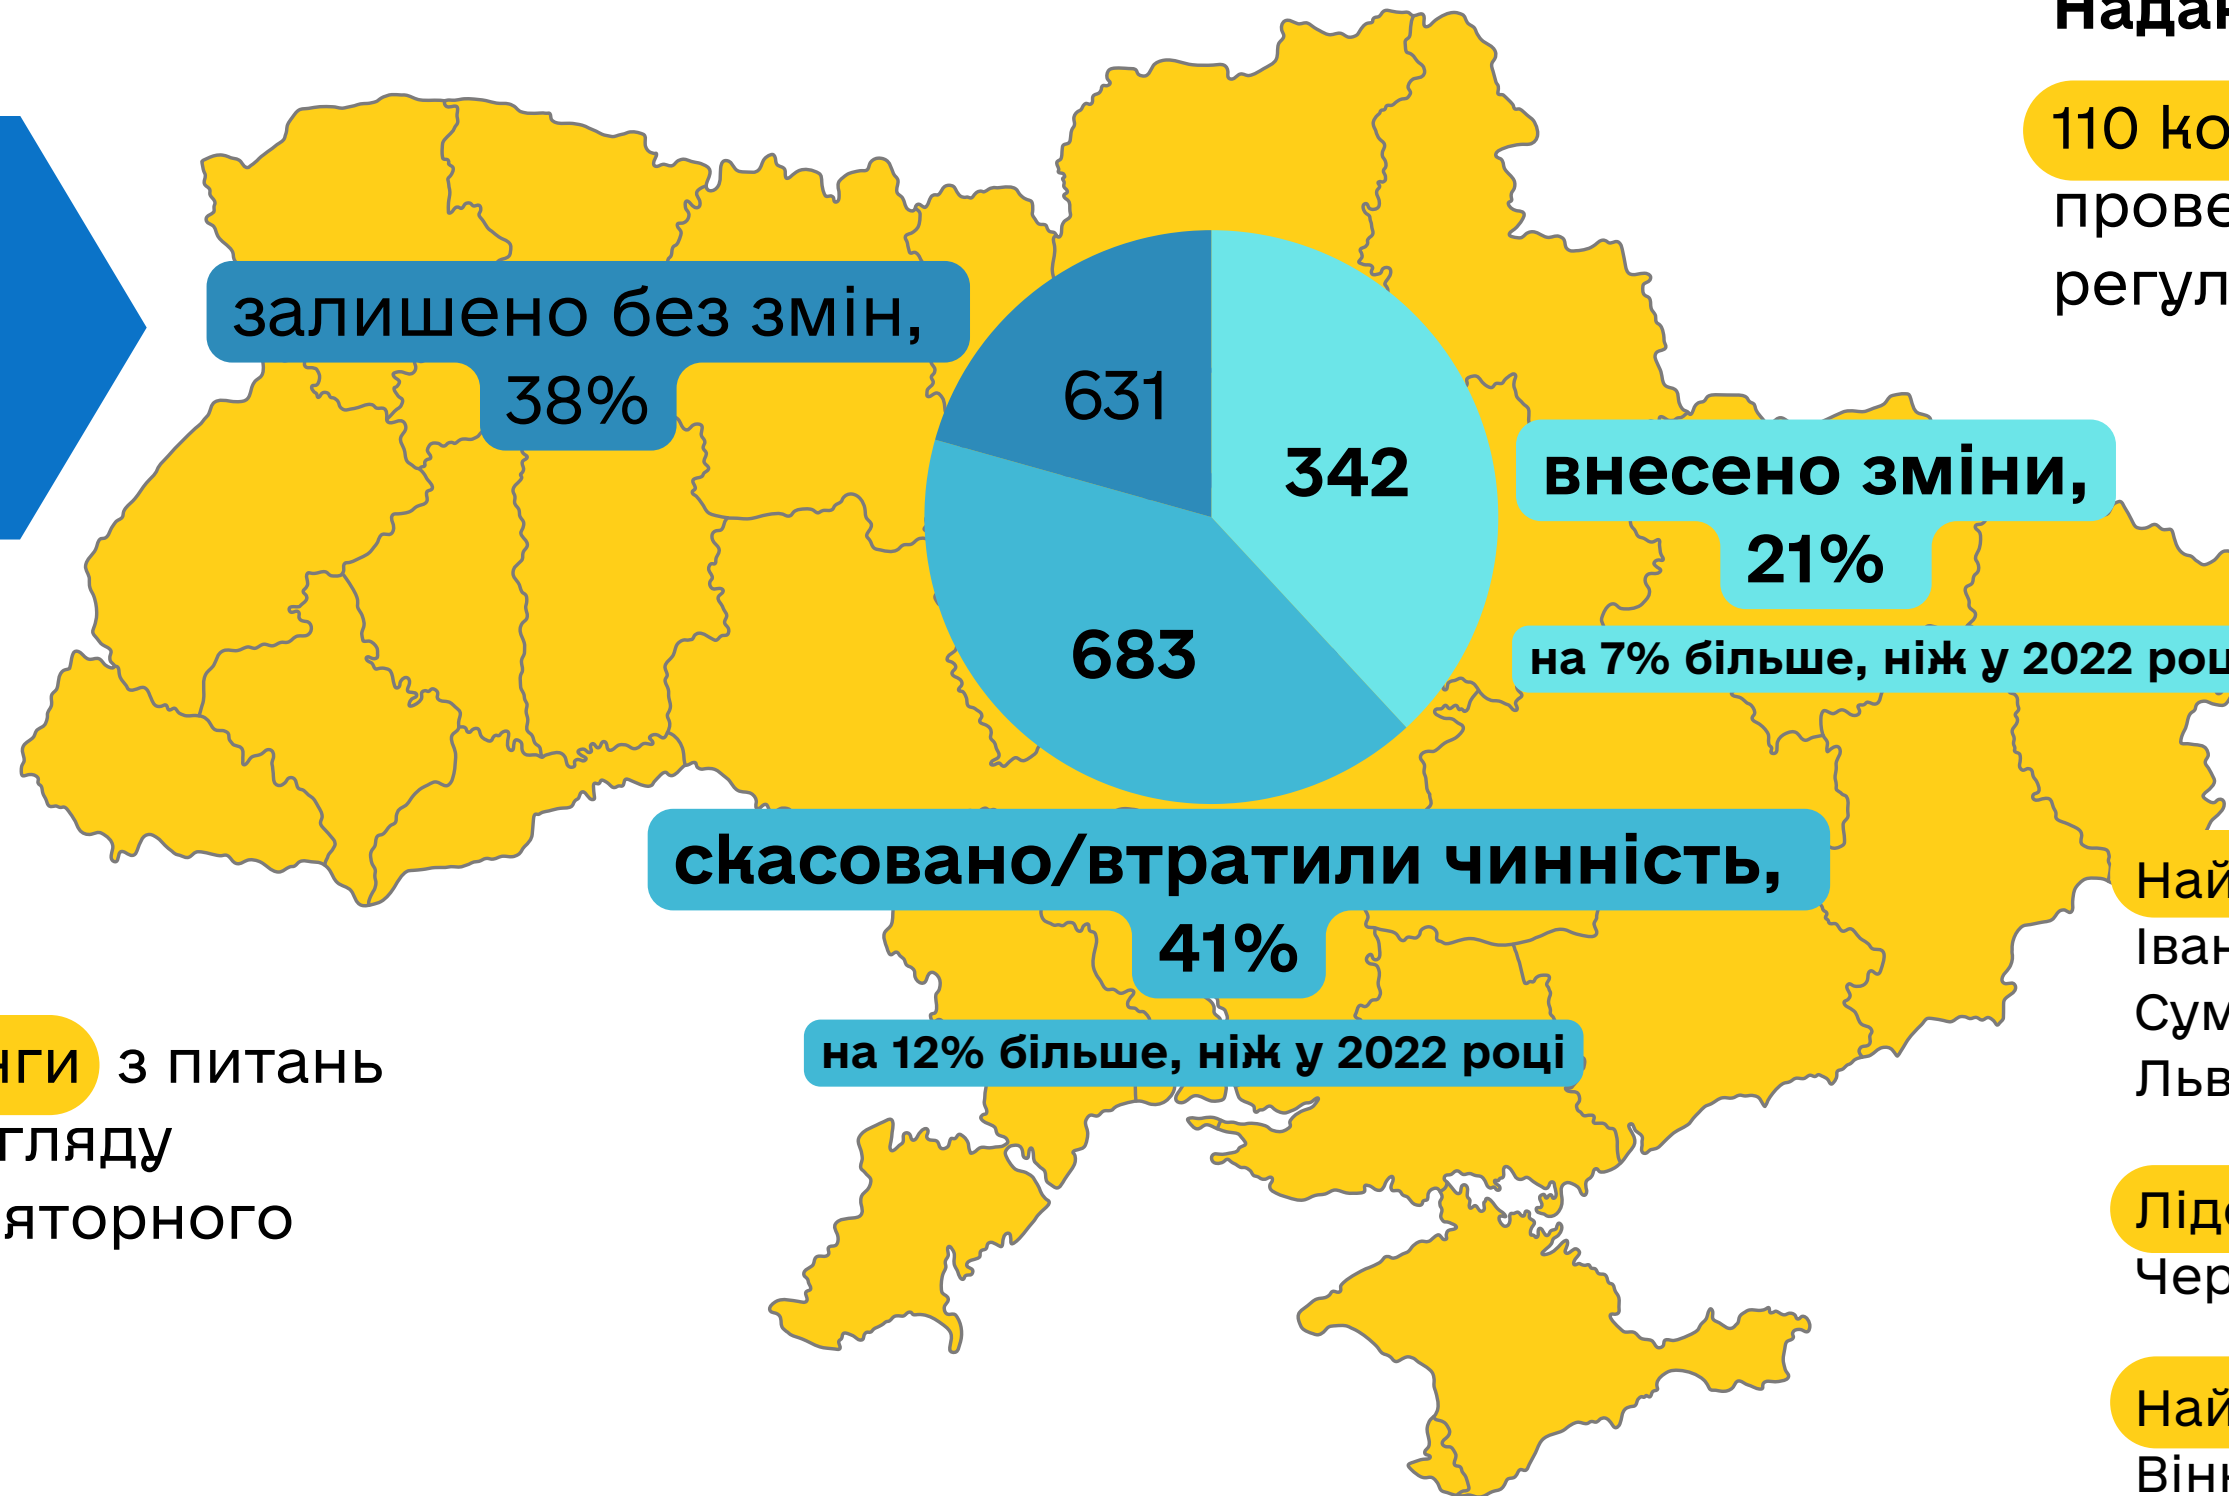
Надак

110 ко
прове
регул

залишено без змін,
38%

631

342

683

внесено зміни,
21%

на 7% більше, ніж у 2022 роц

скасовано/втратили чинність,
41%

на 12% більше, ніж у 2022 році

нги з питань
гляду
яторного

Най
Іван
Сум
Льв

Ліде
Чер

Най
Він